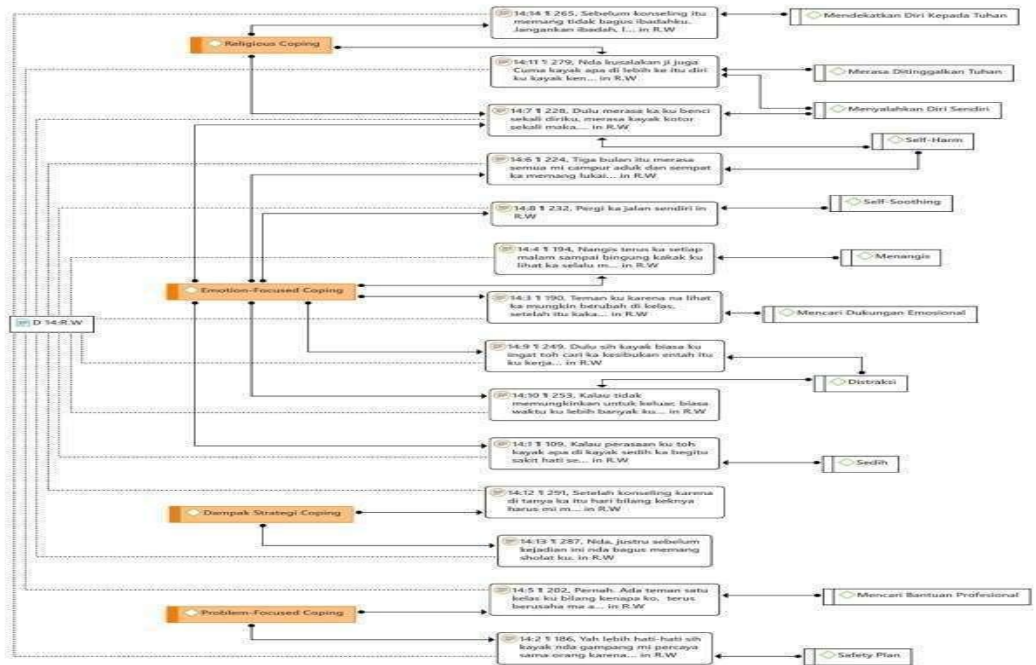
14:14 ¶ 265, Sebelum konseling itu memang tidak bagus ibadahku. Jangankan ibadah, I... in R.W

Mendekatkan Diri Kepada Tuhan

Religious Coping

14:11 ¶ 279, Nda kusalakan ji juga Cuma kayak apa di lebih ke itu diri ku kayak ken... in R.W

Merasa Ditinggalkan Tuhan

Menyalahkan Diri Sendiri

14:7 ¶ 228, Dulu merasa ka ku benci sekali diriku, merasa kayak kotor sekali maka... in R.W

Self-Harm

14:6 ¶ 224, Tiga bulan itu merasa semua mi campur aduk dan sempat ka memang lukai... in R.W

14:8 ¶ 232, Pergi ka jalan sendiri in R.W

Self-Soothing

14:4 ¶ 194, Nangis terus ka setiap malam sampai bingung kakak ku lihat ka selalu m... in R.W

Menangis

Emotion-Focused Coping

D 14:R.W

14:3 ¶ 190, Teman ku karena na lihat ka mungkin berubah di kelas, setelah itu kaka... in R.W

Mencari Dukungan Emosional

14:9 ¶ 249, Dulu sih kayak biasa ku ingat toh cari ka kesibukan entah itu ku kerja... in R.W

Distraksi

14:10 ¶ 253, Kalau tidak memungkinkan untuk keluar biasa waktu ku lebih banyak ku... in R.W

14:1 ¶ 109, Kalau perasaan ku toh kayak apa di kayak sedih ka begitu sakit hati se... in R.W

Sedih

14:12 ¶ 291, Setelah konseling karena di tanya ka itu hari bilang kelnya harus mi m... in R.W

Dampak Strategi Coping

14:13 ¶ 287, Nda, justru sebelum kejadian ini nda bagus memang sholat ku. in R.W

14:5 ¶ 202, Pernah. Ada teman satu kelas ku bilang kenapa ko, terus berusaha ma a... in R.W

Mencari Bantuan Profesional

Problem-Focused Coping

14:2 ¶ 186, Yah lebih hati-hati sih kayak nda gampang mi percaya sama orang karena... in R.W

Safety Plan